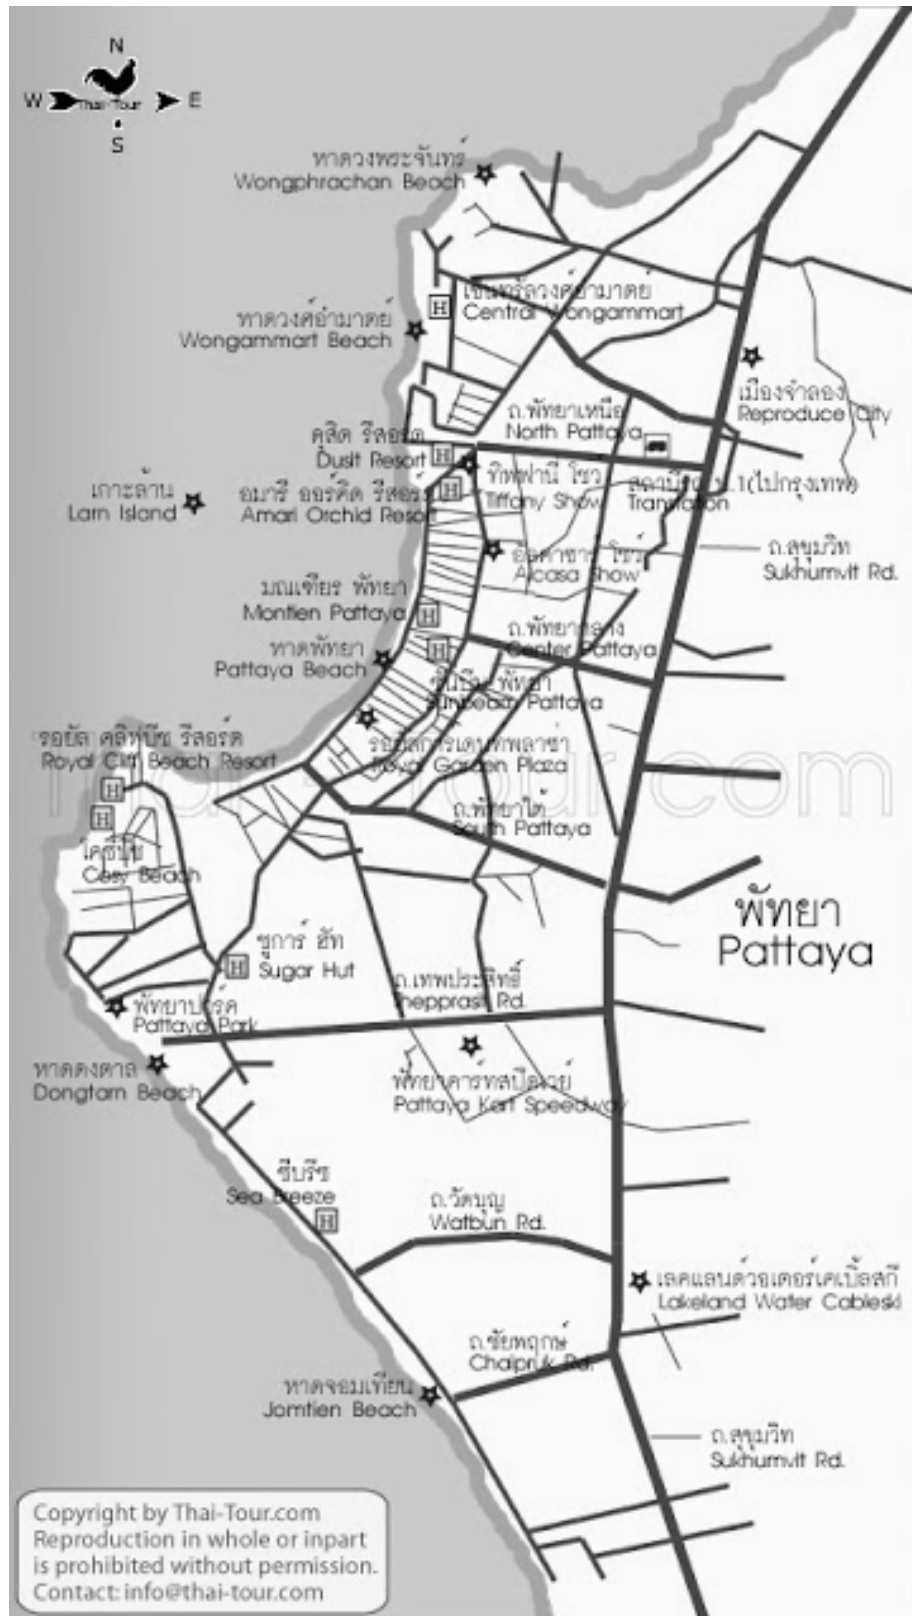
N
W Thai-Tour E
S

หาดวงพระจันทร์
Wongphrachan Beach

เซ็นทรัลวงศ์อำมาตย์
Central Wongammart

หาดวงศ์อำมาตย์
Wongammart Beach

เมืองจำลอง
Reproduce City

ถ.พัทยาเหนือ
North Pattaya

ดุสิต รีสอร์ท
Dusit Resort

ทิฟฟานี่ โชว์
Tiffany Show

ถนนเลี่ยง ทล.1(ไปกรุงเทพฯ)
Translation

เกาะล้าน
Larn Island

อมารี ออร์คิด รีสอร์ท
Amari Orchid Resort

อัลคาซ่าร์ โชว์
Alcasa Show

ถ.สุขุมวิท
Sukhumvit Rd.

มณเฑียร พัทยา
Montien Pattaya

ถ.พัทยากลาง
Center Pattaya

หาดพัทยา
Pattaya Beach

ซันบีช พัทยา
Sunbeach Pattaya

รอยัล คลิฟบีช รีสอร์ท
Royal Cliff Beach Resort

รอยัลการ์เด้นท์พลาซ่า
Royal Garden Plaza

Thai-Tour.com

ถ.พัทยาใต้
South Pattaya

โคซี่บีช
Cosy Beach

พัทยา
Pattaya

ชูการ์ ฮัท
Sugar Hut

ถ.เทพประสิทธิ์
Thepprasit Rd.

พัทยาปาร์ค
Pattaya Park

หาดดงตาล
Dongtarn Beach

พัทยาคาร์ทสปีดเวย์
Pattaya Kart Speedway

ซีบรีซ
Sea Breeze

ถ.วัดบุญ
Watbun Rd.

เลคแลนด์วอเตอร์เคเบิ้ลสกี
Lakeland Water Cableski

ถ.ชัยพฤกษ์
Chaipruk Rd.

หาดจอมเทียน
Jomtien Beach

ถ.สุขุมวิท
Sukhumvit Rd.

Copyright by Thai-Tour.com
Reproduction in whole or inpart is prohibited without permission.
Contact: info@thai-tour.com